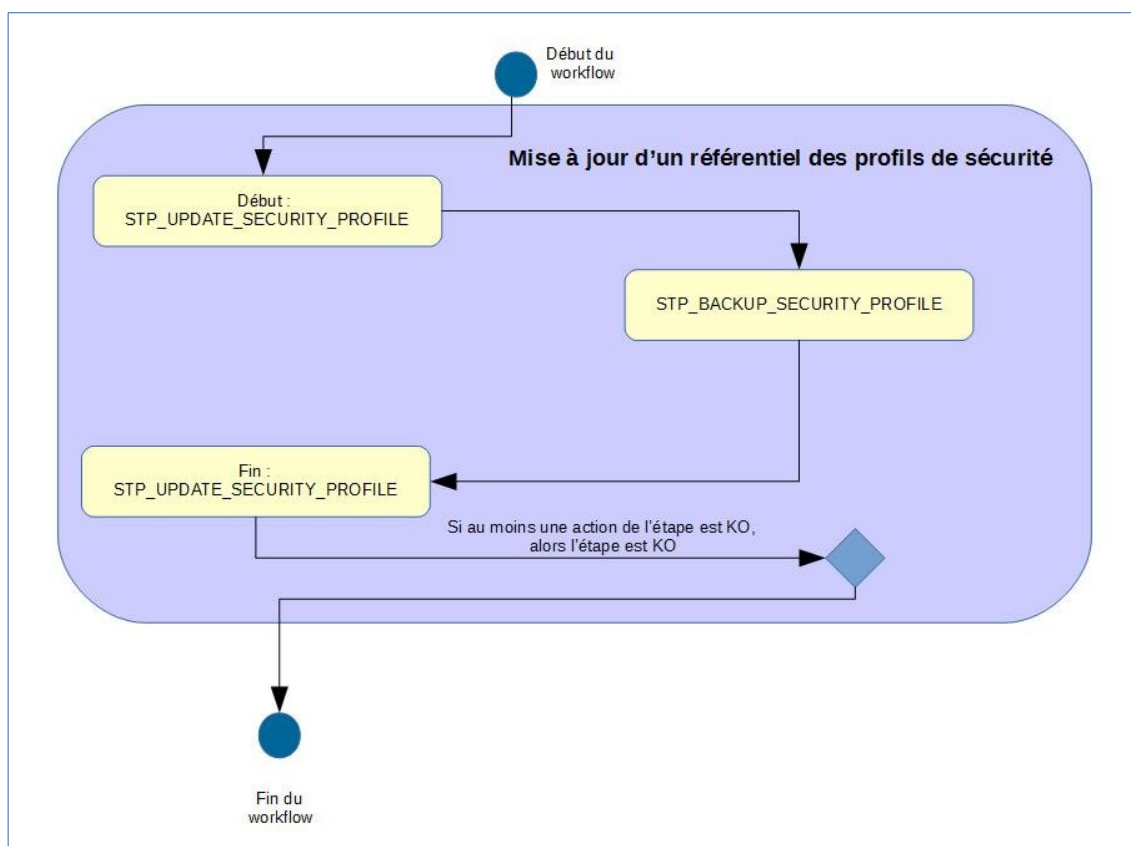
Début du workflow

Mise à jour d'un référentiel des profils de sécurité

Début : STP_UPDATE_SECURITY_PROFILE

STP_BACKUP_SECURITY_PROFILE

Fin : STP_UPDATE_SECURITY_PROFILE

Si au moins une action de l'étape est KO, alors l'étape est KO

Fin du workflow